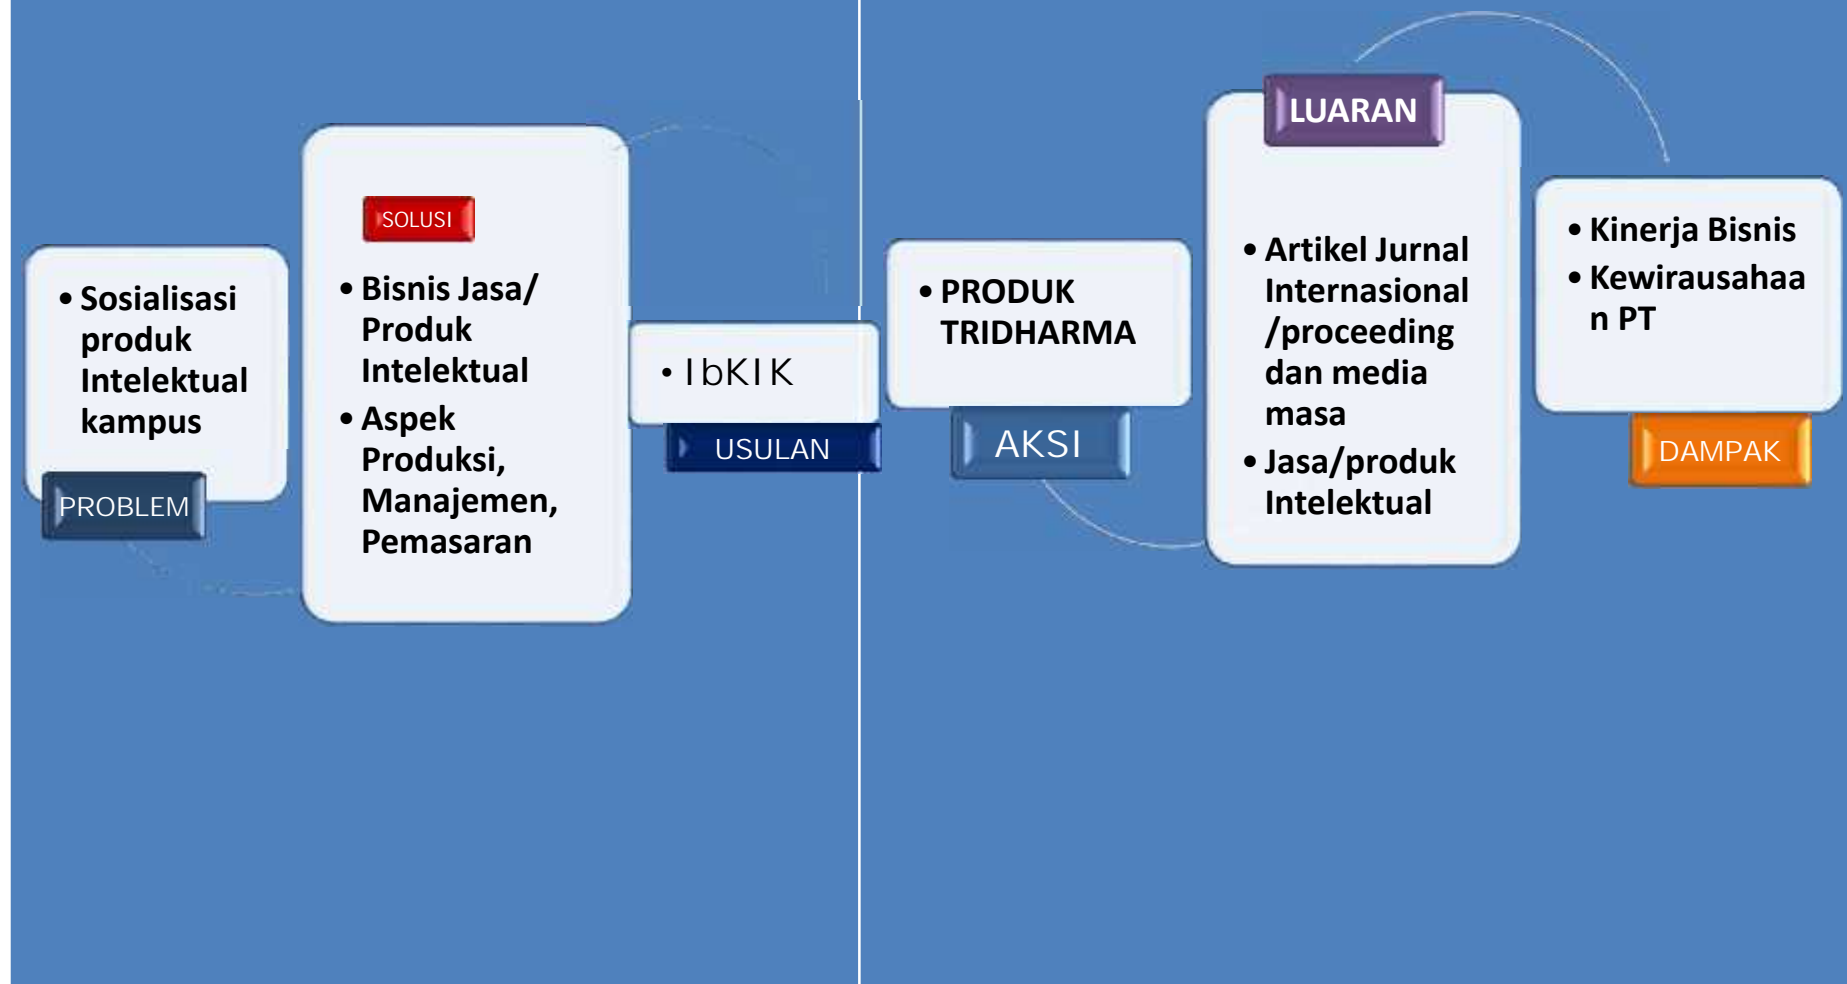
• Sosialisasi produk Intelektual kampus

PROBLEM

SOLUSI

• Bisnis Jasa/ Produk Intelektual
• Aspek Produksi, Manajemen, Pemasaran

• IbKIK

USULAN

• PRODUK TRIDHARMA

AKSI

LUARAN

• Artikel Jurnal Internasional /proceeding dan media masa
• Jasa/produk Intelektual

• Kinerja Bisnis
• Kewirausahaan PT

DAMPAK